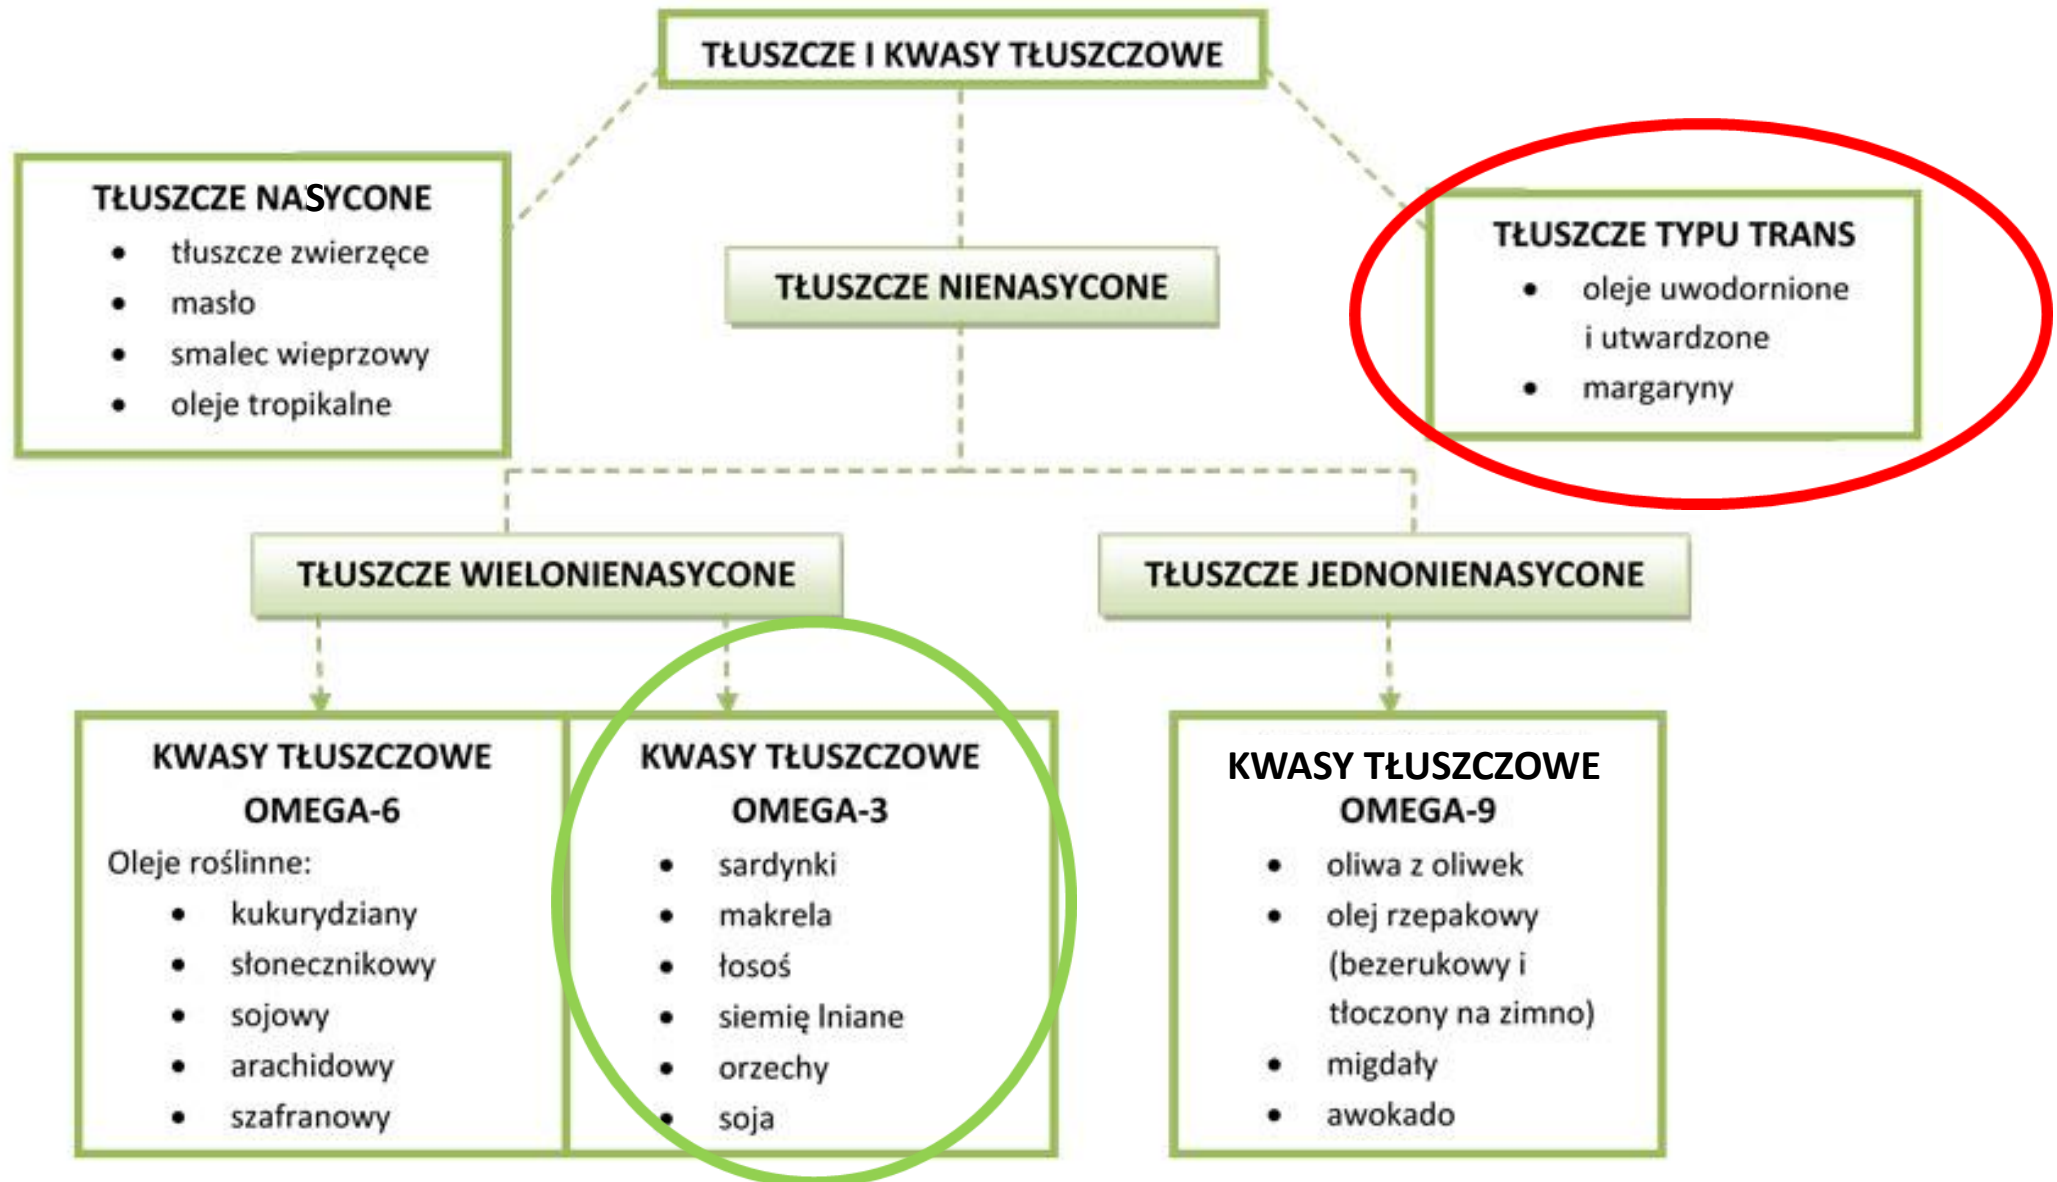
TŁUSZCZE I KWASY TŁUSZCZOWE

TŁUSZCZE NASYCONE
- tłuszcze zwierzęce
- masło
- smalec wieprzowy
- oleje tropikalne

TŁUSZCZE NIENASYCONE

TŁUSZCZE TYPU TRANS
- oleje uwodornione i utwardzone
- margaryny

TŁUSZCZE WIELONIENASYCONE

TŁUSZCZE JEDNONIENASYCONE

KWASY TŁUSZCZOWE OMEGA-6
Oleje roślinne:
- kukurydziany
- słonecznikowy
- sojowy
- arachidowy
- szafranowy

KWASY TŁUSZCZOWE OMEGA-3
- sardynki
- makrela
- łosoś
- siemię lniane
- orzechy
- soja

KWASY TŁUSZCZOWE OMEGA-9
- oliwa z oliwek
- olej rzepakowy (bezerukowy i tłoczony na zimno)
- migdały
- awokado